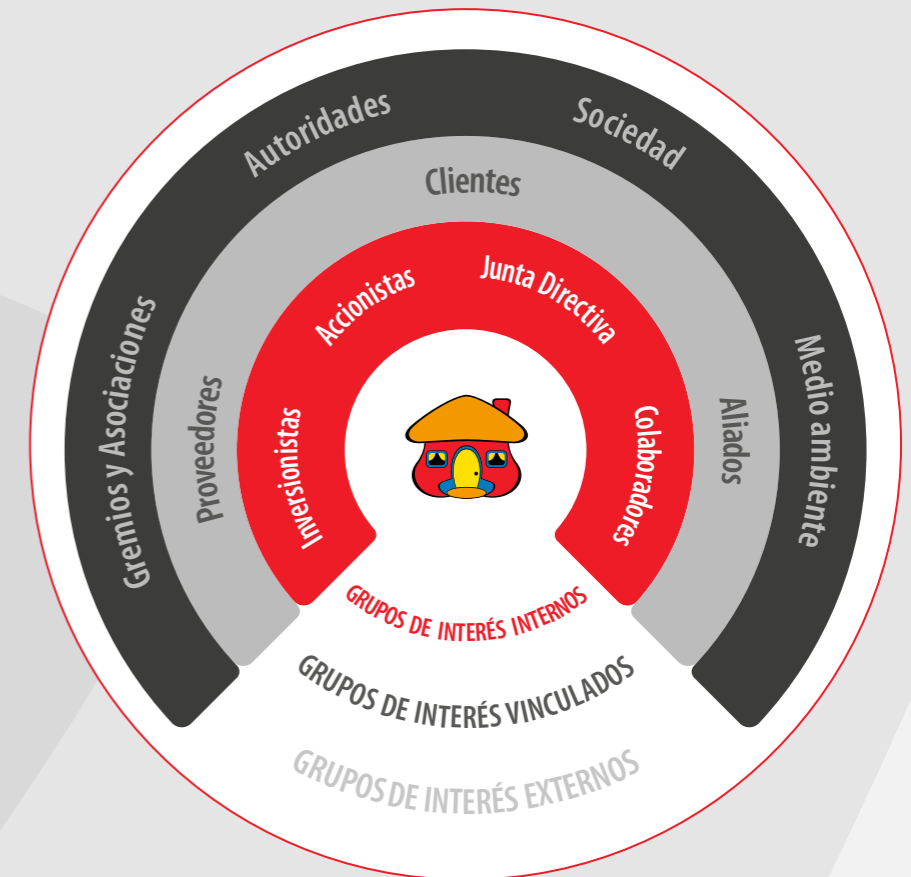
Autoridades
Sociedad
Gremios y Asociaciones
Medio ambiente
Clientes
Proveedores
Aliados
Accionistas
Junta Directiva
Inversionistas
Colaboradores
GRUPOS DE INTERÉS INTERNOS
GRUPOS DE INTERÉS VINCULADOS
GRUPOS DE INTERÉS EXTERNOS